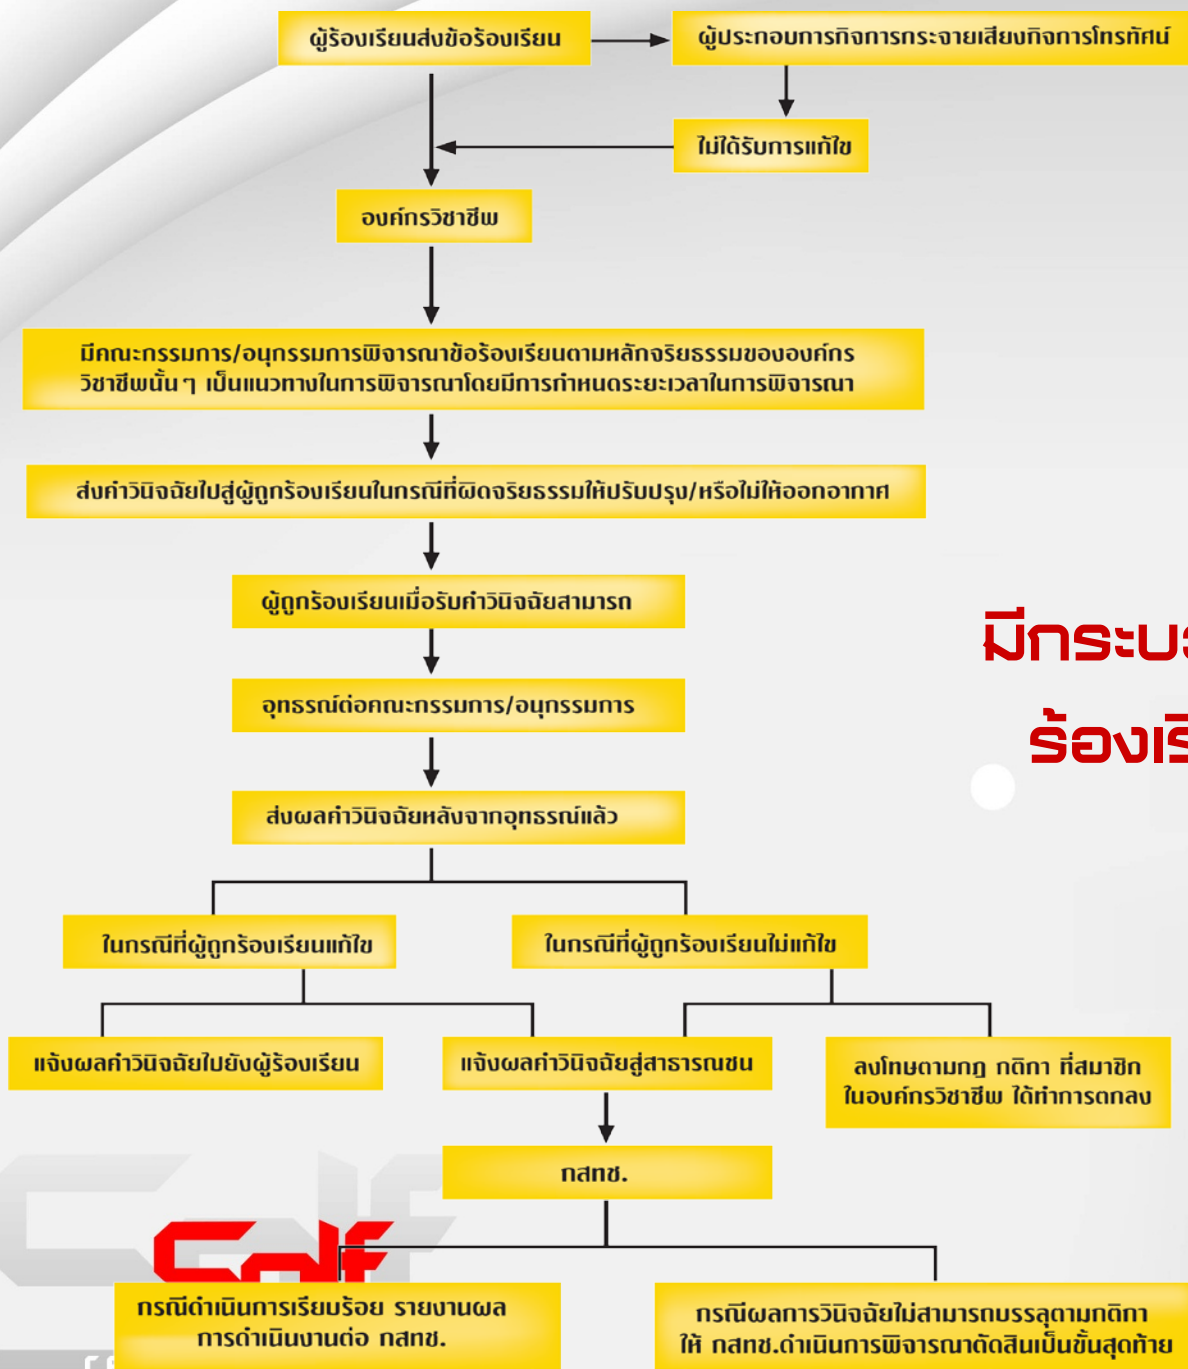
ผู้ร้องเรียนส่งข้อร้องเรียน

ผู้ประกอบการกิจการกระจายเสียงกิจการโทรทัศน์

ไม่ได้รับการแก้ไข

องค์กรวิชาชีพ

มีคณะกรรมการ/อนุกรรมการพิจารณาข้อร้องเรียนตามหลักจริยธรรมขององค์กรวิชาชีพนั้น ๆ เป็นแนวทางในการพิจารณาโดยมีการกำหนดระยะเวลาในการพิจารณา

ส่งคำวินิจฉัยไปสู่ผู้ถูกร้องเรียนในกรณีที่ผิดจริยธรรมให้ปรับปรุง/หรือไม่ให้ออกอากาศ

ผู้ถูกร้องเรียนเมื่อรับคำวินิจฉัยสามารถ

อุทธรณ์ต่อคณะกรรมการ/อนุกรรมการ

ส่งผลคำวินิจฉัยหลังจากอุทธรณ์แล้ว

ในกรณีที่ผู้ถูกร้องเรียนแก้ไข

ในกรณีที่ผู้ถูกร้องเรียนไม่แก้ไข

แจ้งผลคำวินิจฉัยไปยังผู้ร้องเรียน

แจ้งผลคำวินิจฉัยสู่สาธารณชน

ลงโทษตามกฎ กติกา ที่สมาชิกในองค์กรวิชาชีพ ได้ทำการตกลง

กสทช.

กรณีดำเนินการเรียบร้อย รายงานผลการดำเนินงานต่อ กสทช.

กรณีผลการวินิจฉัยไม่สามารถบรรลุตามกติกา ให้ กสทช.ดำเนินการพิจารณาตัดสินเป็นขั้นสุดท้าย

มีกระบ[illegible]

ร้องเร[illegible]